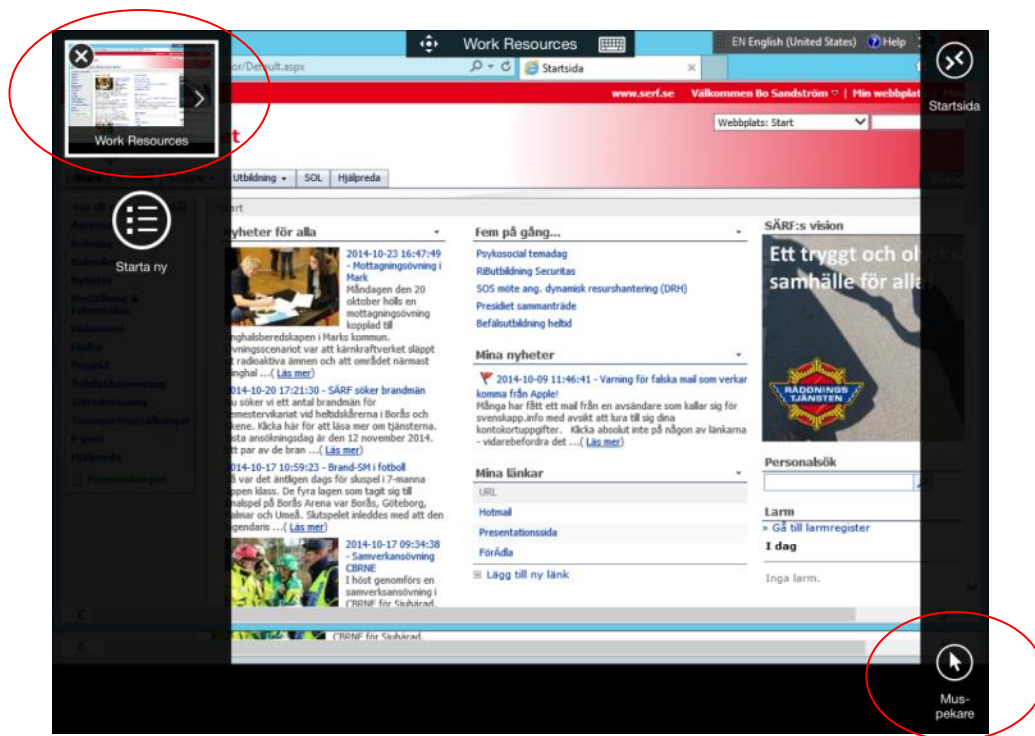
Work Resources

Work Resources

EN English (United States) Help

Startsida

or/Default.aspx

Startsida

www.serf.se Välkommen Bo Sandström | Min webbplats

Webbplats: Start

t

Starta ny

Utbildning SOL Hjälpreda

nyheter för alla

2014-10-23 16:47:49 - Mottagningsövning i Mark
Måndagen den 20 oktober hölls en mottagningsövning kopplad till inghalsberedskapen i Marks kommun. övningsscenariot var att kärnkraftverket släppt ut radioaktiva ämnen och att området närmast inghal …( Läs mer)

2014-10-20 17:21:30 - SÄRF söker brandmän u söker vi ett antal brandmän för emestervikariat vid heltidskårerna i Borås och kene. Klicka här för att läsa mer om tjänsterna. sta ansökningsdag är den 12 november 2014. tt par av de bran …( Läs mer)

2014-10-17 10:59:23 - Brand-SM i fotboll å var det äntligen dags för sluspel i 7-manna ppen klass. De fyra lagen som tagit sig till nalspel på Borås Arena var Borås, Göteborg, almar och Umeå. Slutspelet inleddes med att den gendaris …( Läs mer)

2014-10-17 09:34:38 - Samverkansövning CBRNE
I höst genomförs en samverkansövning i CBRNE för Sjuhärad.

Fem på gång...

Psykosocial temadag
RiButbildning Securitas
SOS möte ang. dynamisk resurshantering (DRH)
Presidiet sammanträde
Befälsutbildning heltid

Mina nyheter

2014-10-09 11:46:41 - Varning för falska mail som verkar komma från Apple!
Många har fått ett mail från en avsändare som kallar sig för svenskapp.info med avsikt att lura till sig dina kontokortuppgifter. Klicka absolut inte på någon av länkarna - vidarebefordra det …( Läs mer)

Mina länkar

URL
Hotmail
Presentationssida
FörÄdla
Lägg till ny länk

SÄRF:s vision

Ett tryggt och ol samhälle för alla

RÄDDNINGS TJÄNSTEN

Personalsök

Larm
» Gå till larmregister
I dag
Inga larm.

Mus-pekare